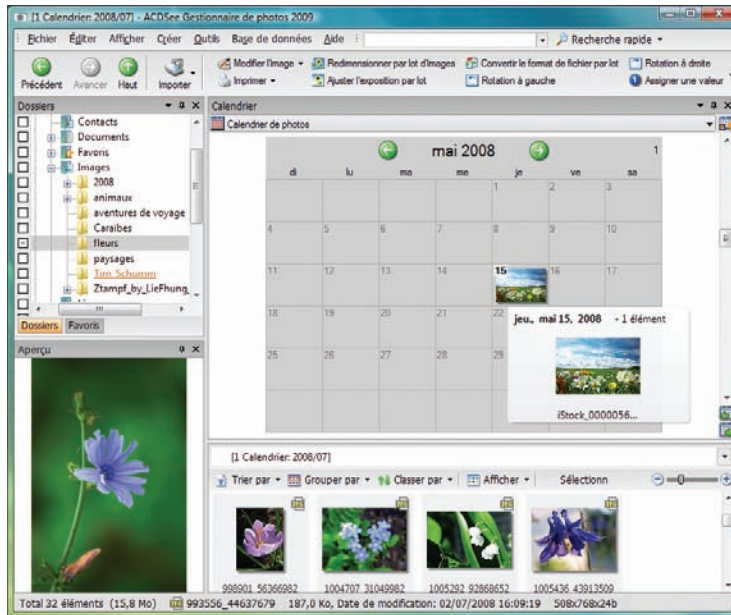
[1 Calendrien 2008/07] - ACDSee Gestionnaire de photos 2009

Fichier Éditer Afficher Créer Outils Base de données Aide

Recherche rapide

Précédent Avancer Haut Importer

Modifier l'image Redimensionner par lot d'images Convertir le format de fichier par lot Rotation à droite

Imprimer Ajuster l'exposition par lot Rotation à gauche Assigner une valeur

Dossiers

Contacts
Documents
Favoris
Images
2008
animaux
aventures de voyage
Caraibes
fleurs
paysages
Tim Schumm
Ztampf_by_LieFhung

Dossiers Favoris

Aperçu

Calendrier

Calendrier de photos

mai 2008

1

| di | lu | ma | me | je | ve | sa |
|---|---|---|---|---|---|---|
| | | | | 1 | 2 | 3 |
| 4 | 5 | 6 | 7 | 8 | 9 | 10 |
| 11 | 12 | 13 | 14 | 15 | 16 | 17 |
| 18 | 19 | 20 | 21 | 22 | | |
| 25 | 26 | 27 | 28 | 29 | | |

jeu., mai 15, 2008 - 1 élément

iStock_0000056...

[1 Calendrier: 2008/07]

Trier par Grouper par Classer par Afficher Sélectionn

998901_56366982 1004707_31049982 1005292_92868652 1005436_43913509

Total 32 éléments (15,8 Mo) 993556_44637679 187,0 Ko, Date de modification: 02/07/2008 16:09:19 508x768x24b